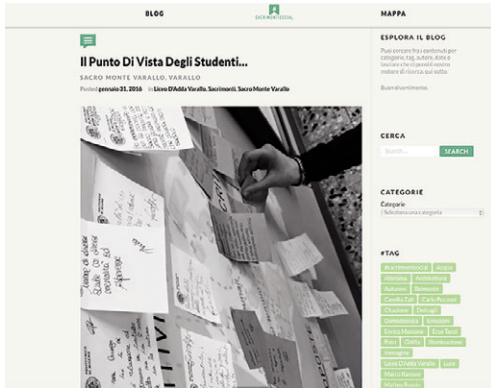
BLOG

SACRIMONTISOCIAL

MAPPA

Il Punto Di Vista Degli Studenti...

SACRO MONTE VARALLO, VARALLO

Posted gennaio 31, 2016 in Liceo D'Adda Varallo, Sacrimonti, Sacro Monte Varallo

ESPLORA IL BLOG

Puoi cercare fra i contenuti per categorie, tag, autore, data o lasciare che ci pensi il nostro motore di ricerca qui sotto.

Buon divertimento

CERCA

Search...

SEARCH

CATEGORIE

Categorie

Seleziona una categoria

#TAG

#sacrimontisocial Acqua Alimenta Architettura Battaleni Belvedere Cavalli Zali Carlo Pozzoni Chiusione Dettagli Domodossola Emozioni Enrico Massone Eros Tazzi Fiori Ghiffa Illuminazione Immagine Liceo D'Adda Varallo Luce Mario Ranzini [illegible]